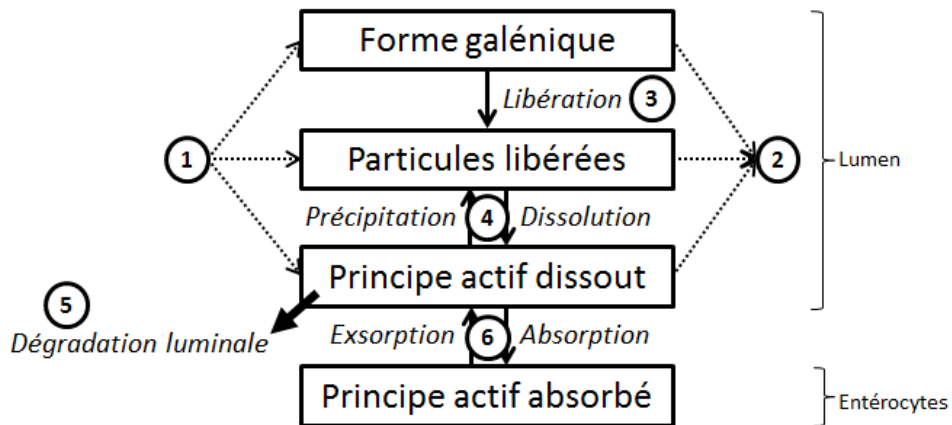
Forme galénique

Libération 3

1

Particules libérées

2

Lumen

Précipitation 4 Dissolution

Principe actif dissout

5

Dégradation luminale

Exsorption 6 Absorption

Principe actif absorbé

Entérocytes